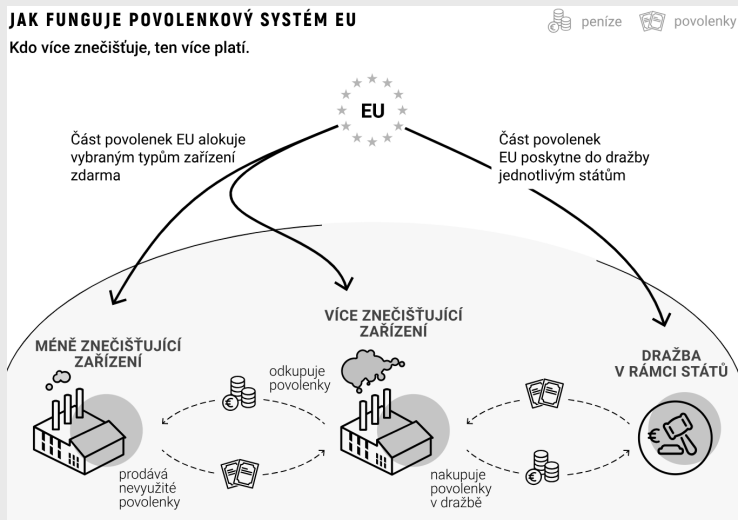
JAK FUNGUJE POVOLENKOVÝ SYSTÉM EU

peníze povolenky

Kdo více znečišťuje, ten více platí.

EU

Část povolenek EU alokuje vybraným typům zařízení zdarma

Část povolenek EU poskytne do dražby jednotlivým státům

MÉNĚ ZNEČIŠŤUJÍCÍ ZAŘÍZENÍ

VÍCE ZNEČIŠŤUJÍCÍ ZAŘÍZENÍ

DRAŽBA V RÁMCI STÁTŮ

odkupuje povolenky

prodává nevyužité povolenky

nakupuje povolenky v dražbě